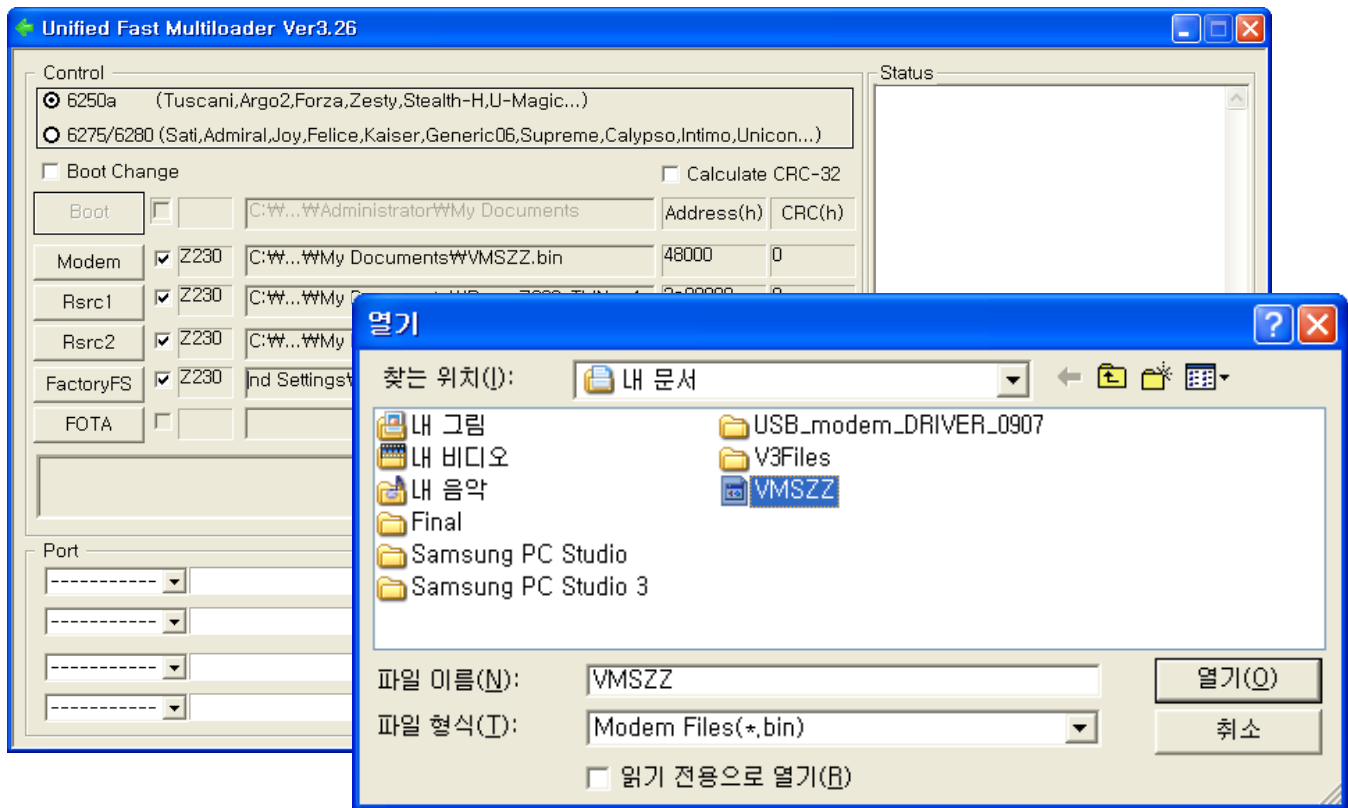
Unified Fast Multiloader Ver3.26

Control

6250a (Tuscani,Argo2,Forza,Zesty,Stealth-H,U-Magic...)

6275/6280 (Sati,Admiral,Joy,Felice,Kaiser,Generic06,Supreme,Calypso,Intimo,Unicon...)

Boot Change

Calculate CRC-32

Boot C:₩...₩Administrator₩My Documents Address(h) CRC(h)

Modem Z230 C:₩...₩My Documents₩VMSZZ.bin 48000 0

Rsrc1 Z230 C:₩...₩My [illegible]

Rsrc2 Z230 C:₩...₩My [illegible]

FactoryFS Z230 nd Settings₩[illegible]

FOTA

Port

-----------

-----------

-----------

-----------

Status

열기

찾는 위치(I): 내 문서

내 그림
내 비디오
내 음악
Final
Samsung PC Studio
Samsung PC Studio 3
USB_modem_DRIVER_0907
V3Files
VMSZZ

파일 이름(N): VMSZZ

파일 형식(T): Modem Files(*.bin)

열기(O)

취소

읽기 전용으로 열기(R)